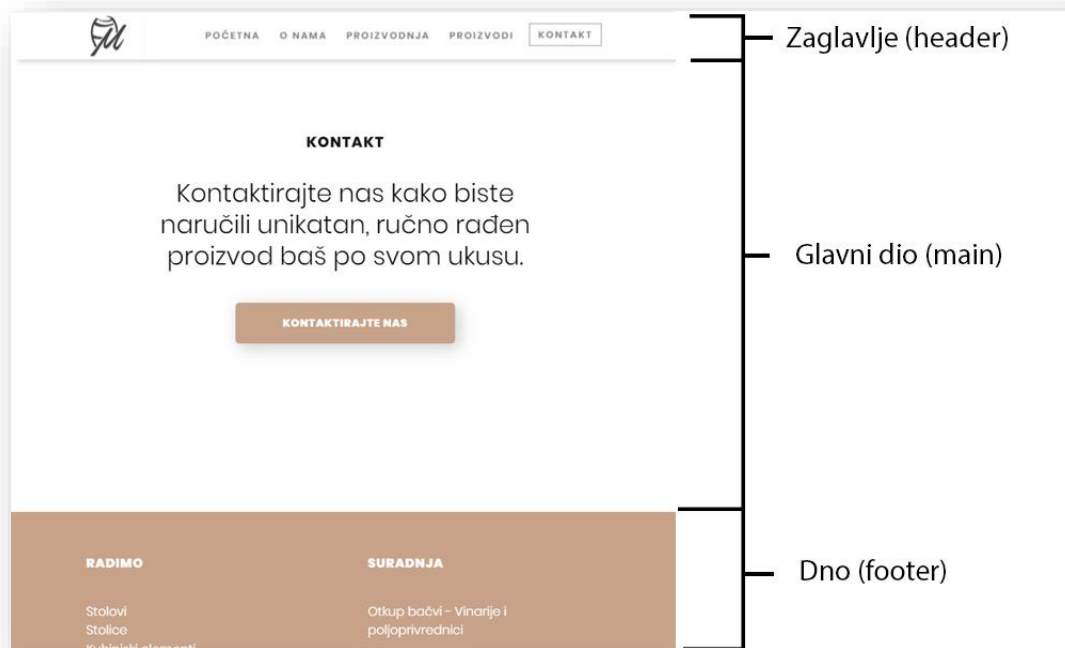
POČETNA O NAMA PROIZVODNJA PROIZVODI KONTAKT

Zaglavlje (header)

KONTAKT

Kontaktirajte nas kako biste naručili unikatan, ručno rađen proizvod baš po svom ukusu.

KONTAKTIRAJTE NAS

Glavni dio (main)

RADIMO

Stolovi
Stolice
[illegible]

SURADNJA

Otkup bačvi - Vinarije i poljoprivrednici

Dno (footer)